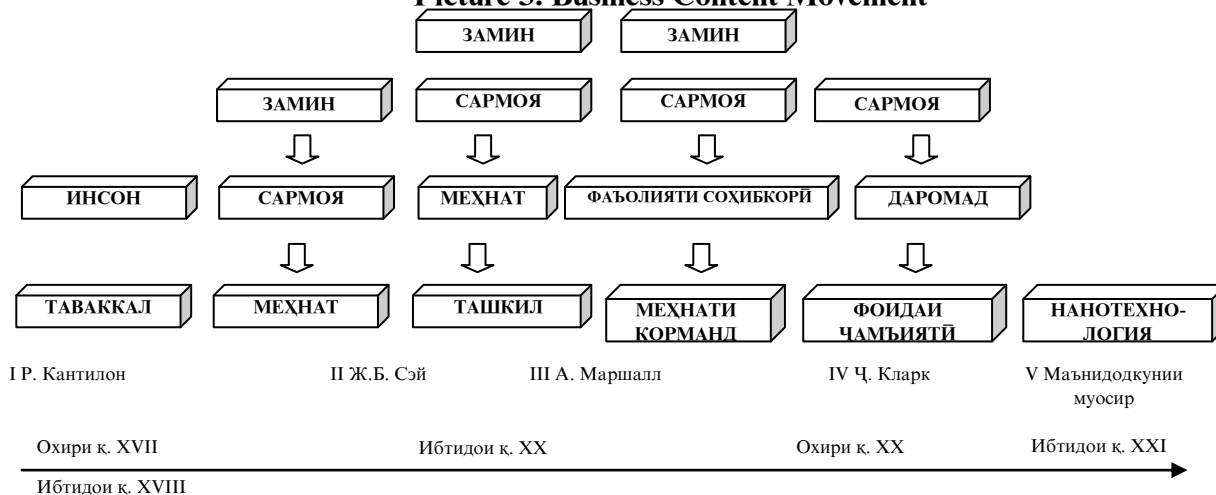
Picture 3. Business Content Movement

ЗАМИН ЗАМИН

ЗАМИН САРМОЯ САРМОЯ САРМОЯ

ИНСОН САРМОЯ МЕҲНАТ ФАЪОЛИЯТИ СОҲИБКОРӢ ДАРОМАД

ТАВАККАЛ МЕҲНАТ ТАШКИЛ МЕҲНАТИ КОРМАНД ФОИДАИ ҶАМЪИЯТӢ НАНОТЕХНОЛОГИЯ

I Р. Кантилон II Ж.Б. Сэй III А. Маршалл IV Ҷ. Кларк V Маънидодкунии муосир

Охири қ. XVII Ибтидои қ. XX Охири қ. XX Ибтидои қ. XXI

Ибтидои қ. XVIII